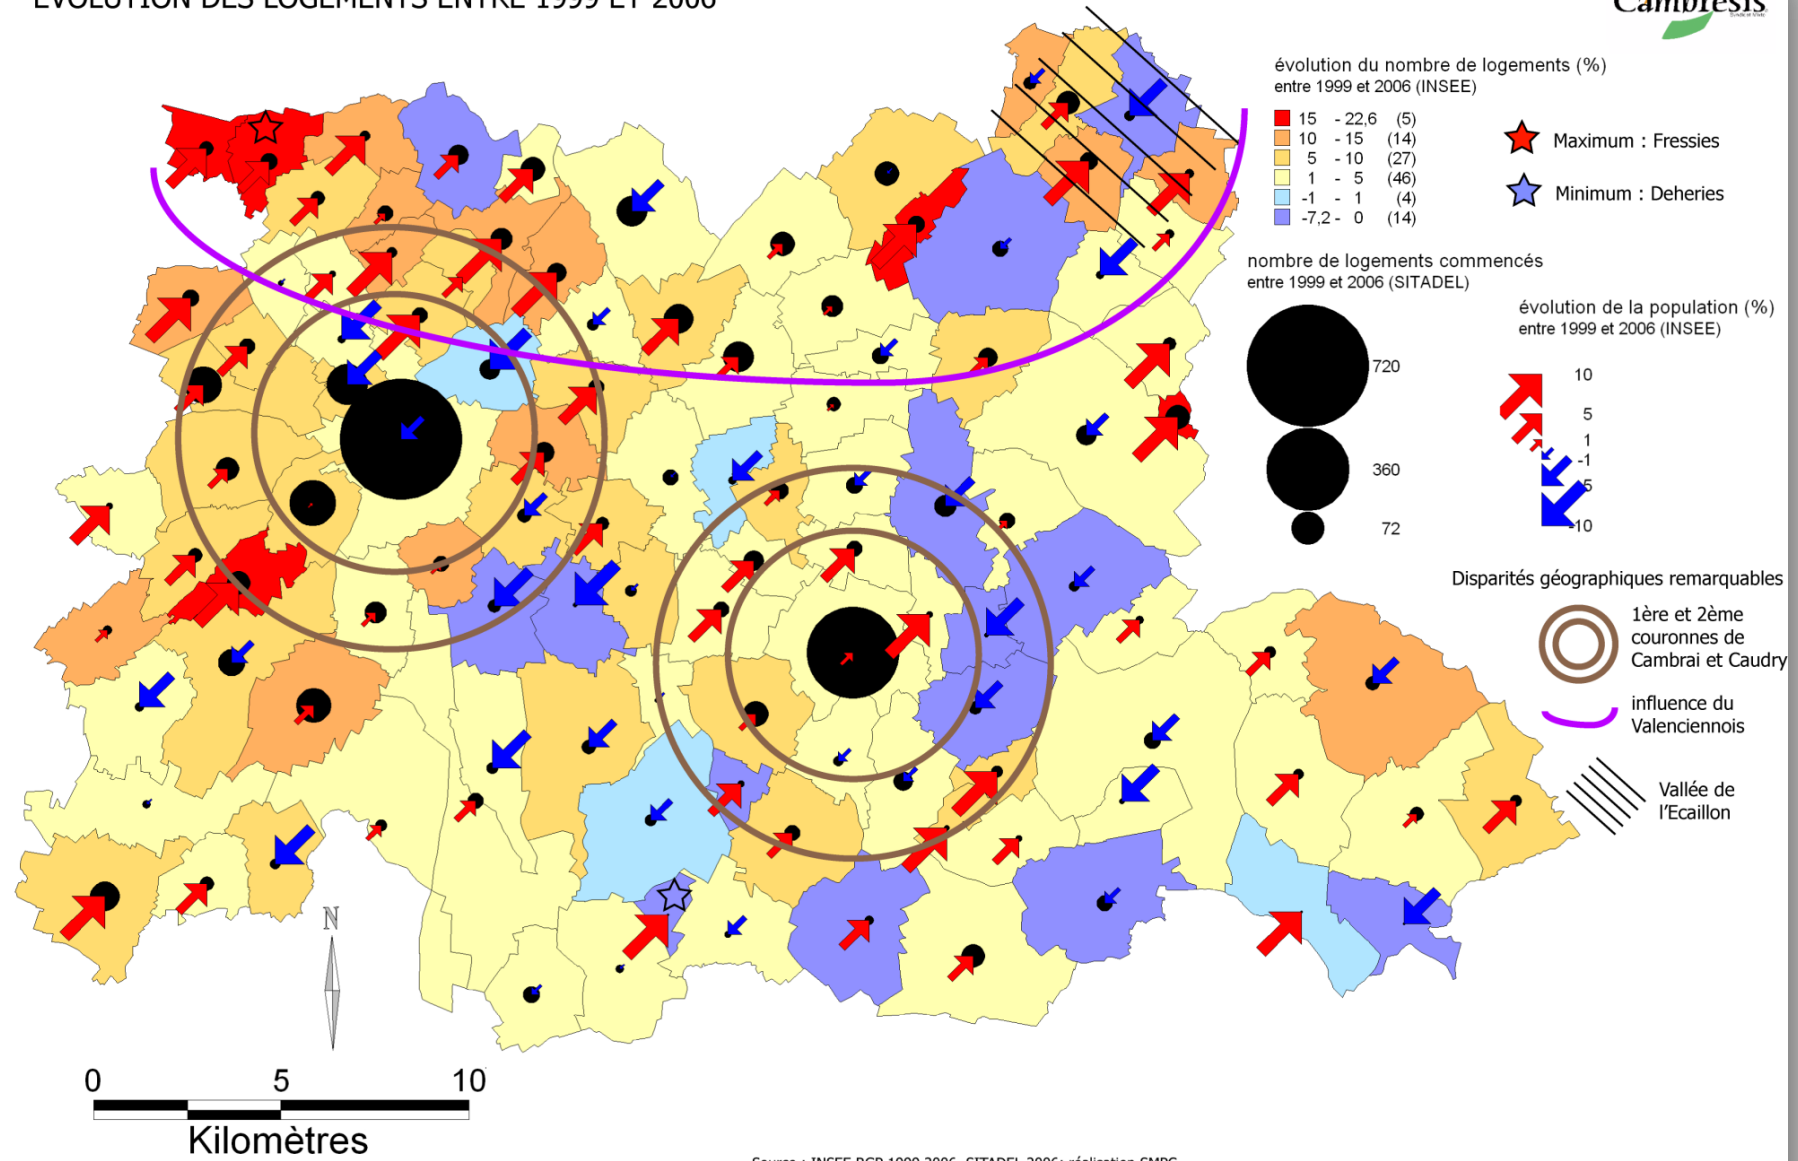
ÉVOLUTION DES LOGEMENTS ENTRE 1999 ET 2006

Cambrésis

évolution du nombre de logements (%)
entre 1999 et 2006 (INSEE)

| | | |
|---|---|---|
| 15 - 22,6 | (5) |
| 10 - 15 | (14) |
| 5 - 10 | (27) |
| 1 - 5 | (46) |
| -1 - 1 | (4) |
| -7,2 - 0 | (14) |

Maximum : Fressies

Minimum : Deheries

nombre de logements commencés
entre 1999 et 2006 (SITADEL)

720

360

72

évolution de la population (%)
entre 1999 et 2006 (INSEE)

10
5
1
-1
-5
-10

Disparités géographiques remarquables

1ère et 2ème couronnes de Cambrai et Caudry

influence du Valenciennois

Vallée de l'Ecaillon

N

0 5 10
Kilomètres

Source : INSEE RGP 1999-2006, SITADEL 2006; réalisation SMPC